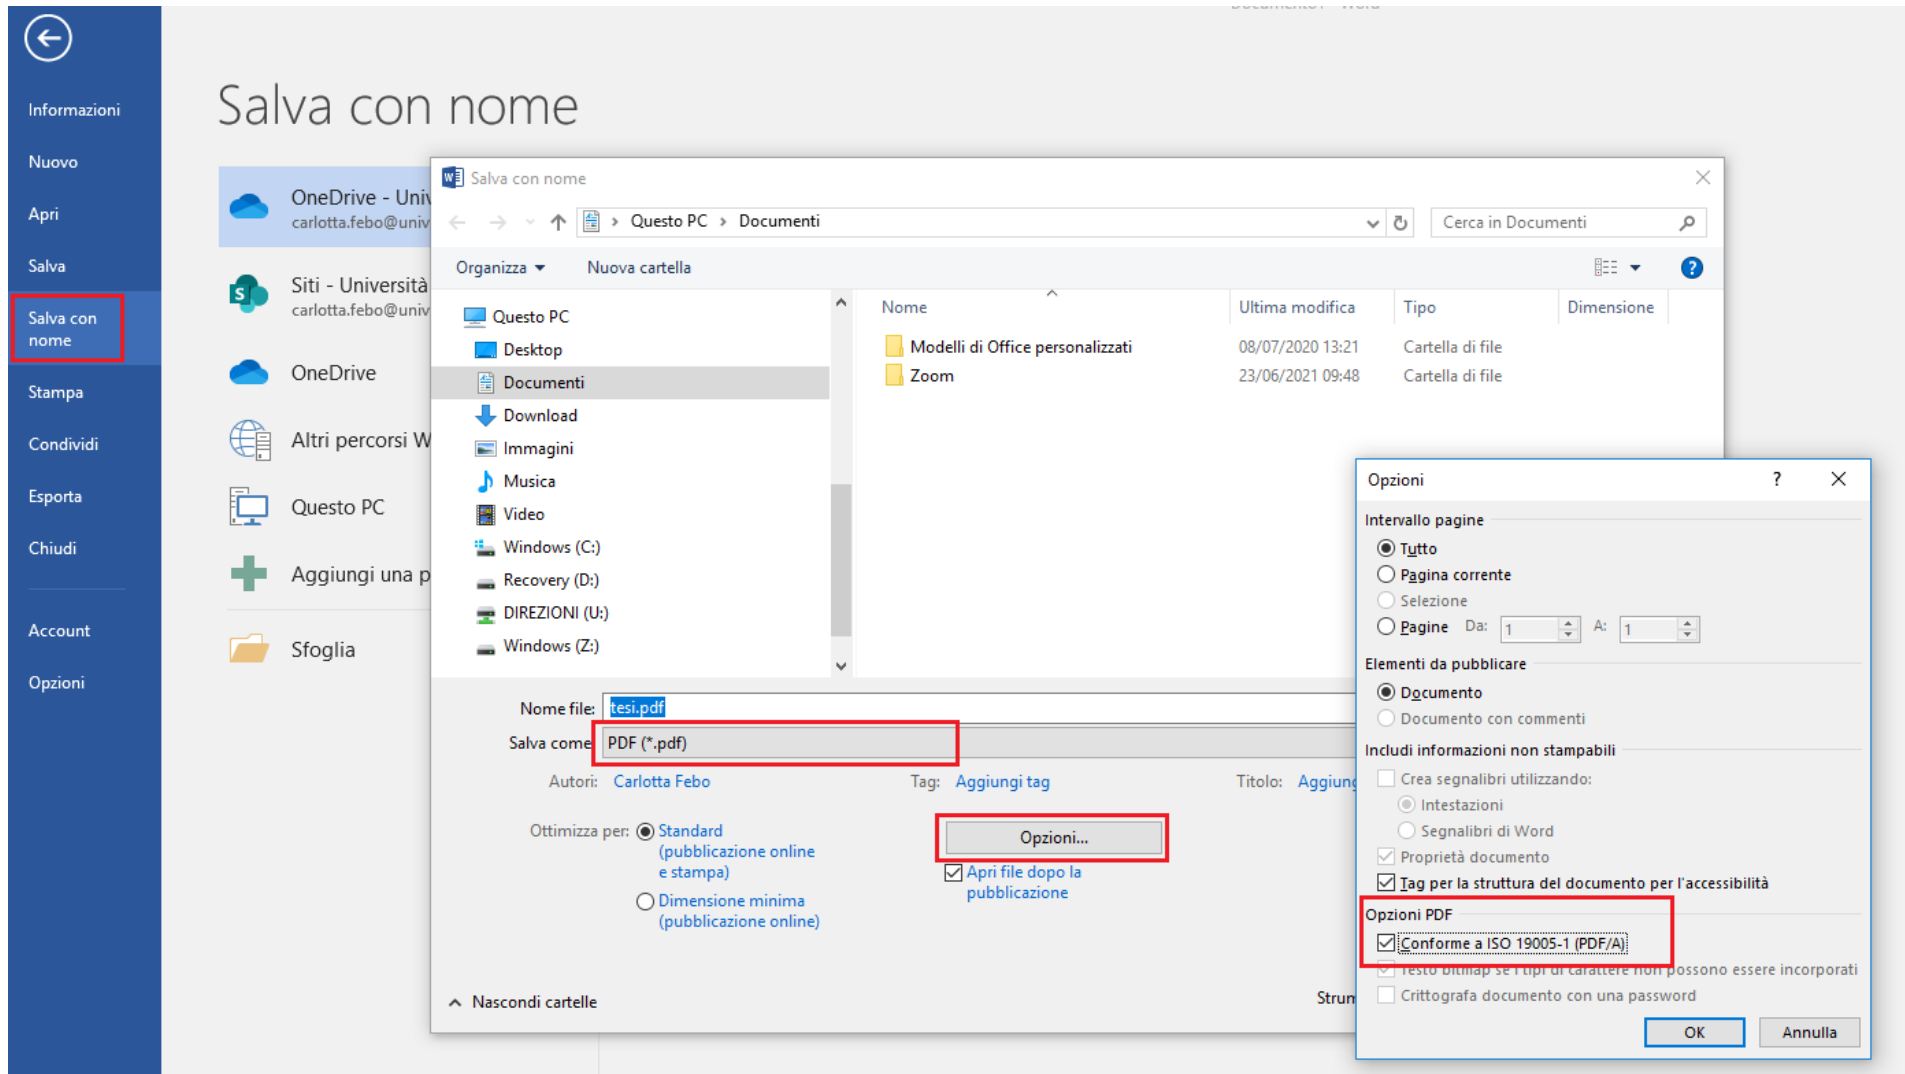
Informazioni
Nuovo
Apri
Salva
Salva con nome
Stampa
Condividi
Esporta
Chiudi
Account
Opzioni

Salva con nome

OneDrive - Univ
carlotta.febo@univ
Siti - Università
carlotta.febo@univ
OneDrive
Altri percorsi W
Questo PC
Aggiungi una p
Sfoglia

Salva con nome
Questo PC › Documenti
Cerca in Documenti
Organizza ▾ Nuova cartella
Questo PC
Desktop
Documenti
Download
Immagini
Musica
Video
Windows (C:)
Recovery (D:)
DIREZIONI (U:)
Windows (Z:)

| Nome | Ultima modifica | Tipo | Dimensione |
|---|---|---|---|
| Modelli di Office personalizzati | 08/07/2020 13:21 | Cartella di file | |
| Zoom | 23/06/2021 09:48 | Cartella di file | |

Nome file: tesi.pdf
Salva come: PDF (*.pdf)
Autori: Carlotta Febo Tag: Aggiungi tag Titolo: Aggiun
Ottimizza per: Standard (pubblicazione online e stampa)
Dimensione minima (pubblicazione online)
Opzioni...
Apri file dopo la pubblicazione
Nascondi cartelle
Strun

Opzioni ? ×
Intervallo pagine
Tutto
Pagina corrente
Selezione
Pagine Da: 1 A: 1
Elementi da pubblicare
Documento
Documento con commenti
Includi informazioni non stampabili
Crea segnalibri utilizzando:
Intestazioni
Segnalibri di Word
Proprietà documento
Tag per la struttura del documento per l'accessibilità
Opzioni PDF
Conforme a ISO 19005-1 (PDF/A)
Testo bitmap se i tipi di carattere non possono essere incorporati
Crittografa documento con una password
OK Annulla